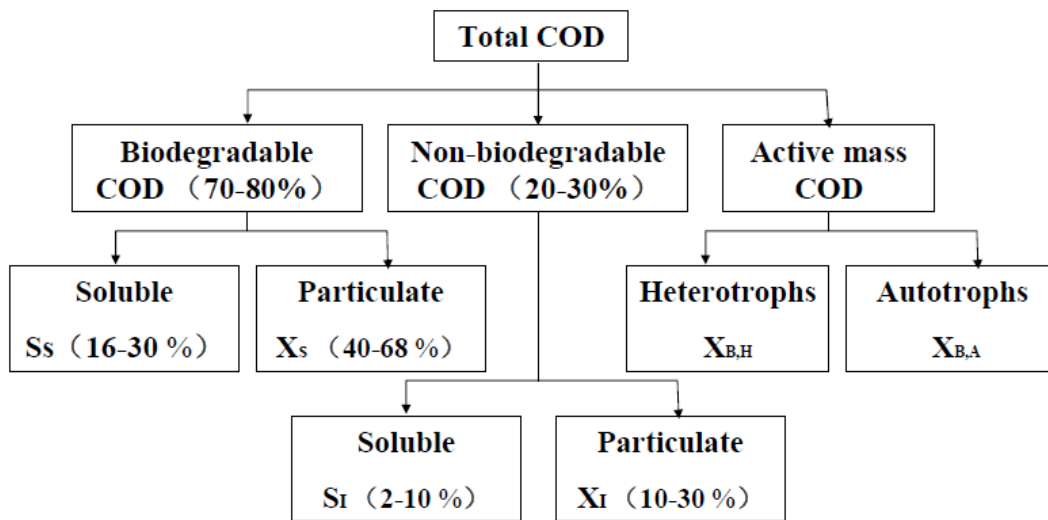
Total COD

Biodegradable COD （70-80%）

Non-biodegradable COD （20-30%）

Active mass COD

Soluble $S_S$（16-30 %）

Particulate $X_S$ （40-68 %）

Heterotrophs $X_{B,H}$

Autotrophs $X_{B,A}$

Soluble $S_I$（2-10 %）

Particulate $X_I$（10-30 %）